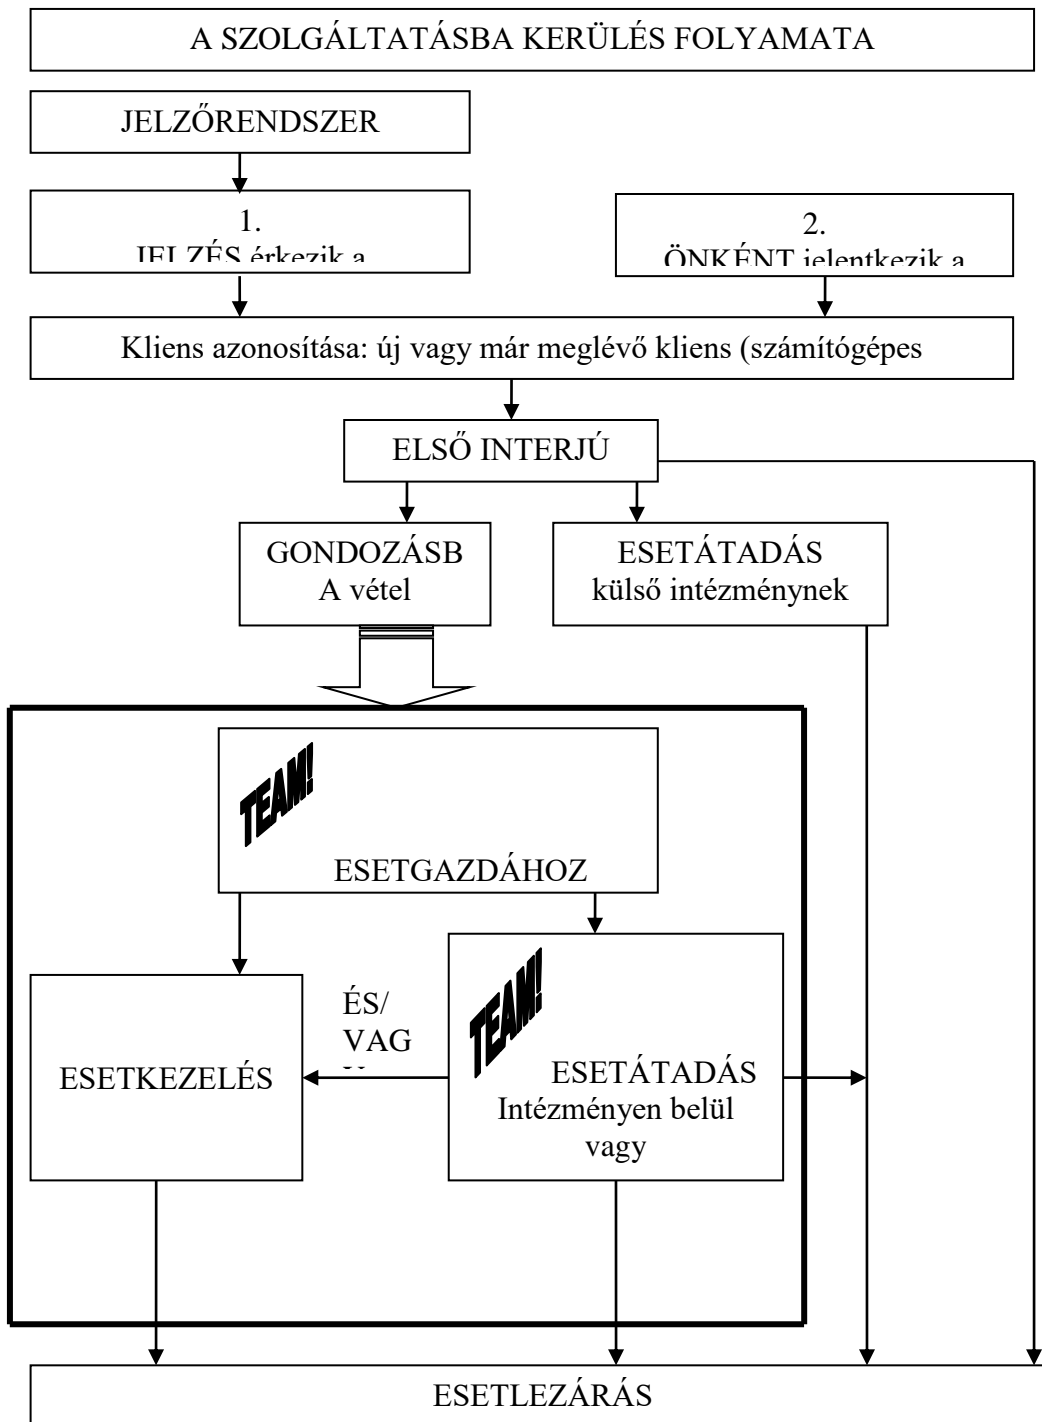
A SZOLGÁLTATÁSBA KERÜLÉS FOLYAMATA

JELZŐRENDSZER

1.
JELZÉS érkezik a

2.
ÖNKÉNT jelentkezik a

Kliens azonosítása: új vagy már meglévő kliens (számítógépes

ELSŐ INTERJÚ

GONDOZÁSB A vétel

ESETÁTADÁS külső intézménynek

TEAM!

ESETGAZDÁHOZ

ESETKEZELÉS

ÉS/ VAG

TEAM!

ESETÁTADÁS Intézményen belül vagy

ESETLEZÁRÁS